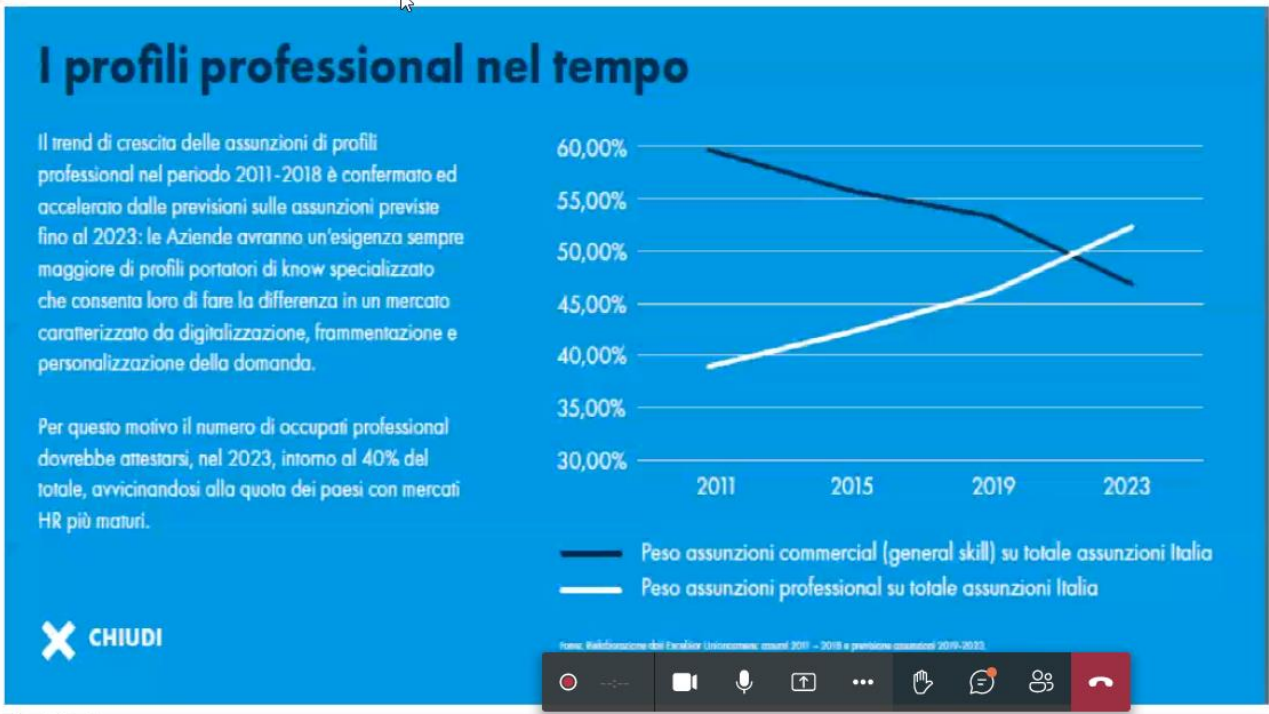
I profili professional nel tempo

Il trend di crescita delle assunzioni di profili professional nel periodo 2011-2018 è confermato ed accelerato dalle previsioni sulle assunzioni previste fino al 2023: le Aziende avranno un'esigenza sempre maggiore di profili portatori di know specializzato che consenta loro di fare la differenza in un mercato caratterizzato da digitalizzazione, frammentazione e personalizzazione della domanda.

Per questo motivo il numero di occupati professional dovrebbe attestarsi, nel 2023, intorno al 40% del totale, avvicinandosi alla quota dei paesi con mercati HR più maturi.

60,00%
55,00%
50,00%
45,00%
40,00%
35,00%
30,00%
2011
2015
2019
2023

Peso assunzioni commercial (general skill) su totale assunzioni Italia
Peso assunzioni professional su totale assunzioni Italia

CHIUDI

Fonte: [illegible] Excelsior Unioncamere: assunti 2011 – 2018 e previsione assunzioni 2019-2023.

--:--